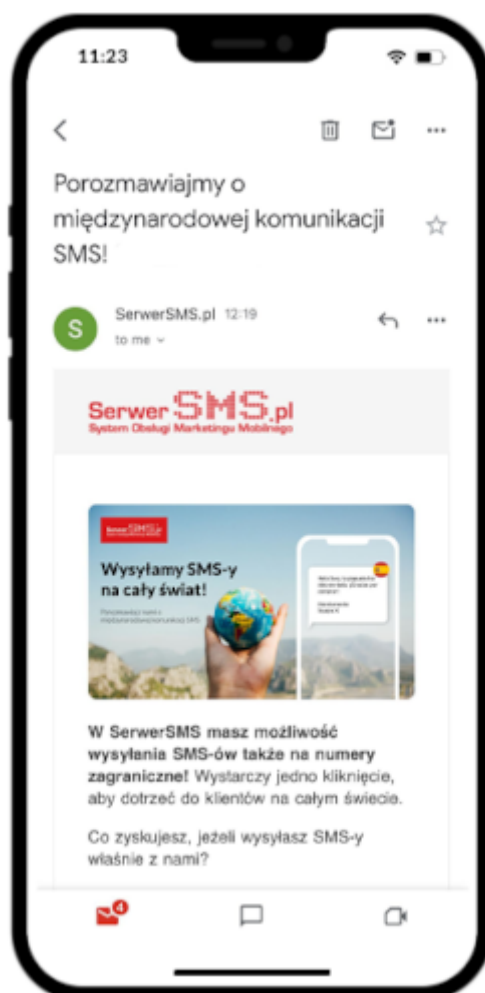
11:23

Porozmawiajmy o międzynarodowej komunikacji SMS!

S

SerwerSMS.pl 12:19

to me

SerwerSMS.pl
System Obsługi Marketingu Mobilnego

SerwerSMS

Wysyłamy SMS-y na cały świat!

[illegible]

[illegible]

W SerwerSMS masz możliwość wysyłania SMS-ów także na numery zagraniczne! Wystarczy jedno kliknięcie, aby dotrzeć do klientów na całym świecie.

Co zyskujesz, jeżeli wysyłasz SMS-y właśnie z nami?

4